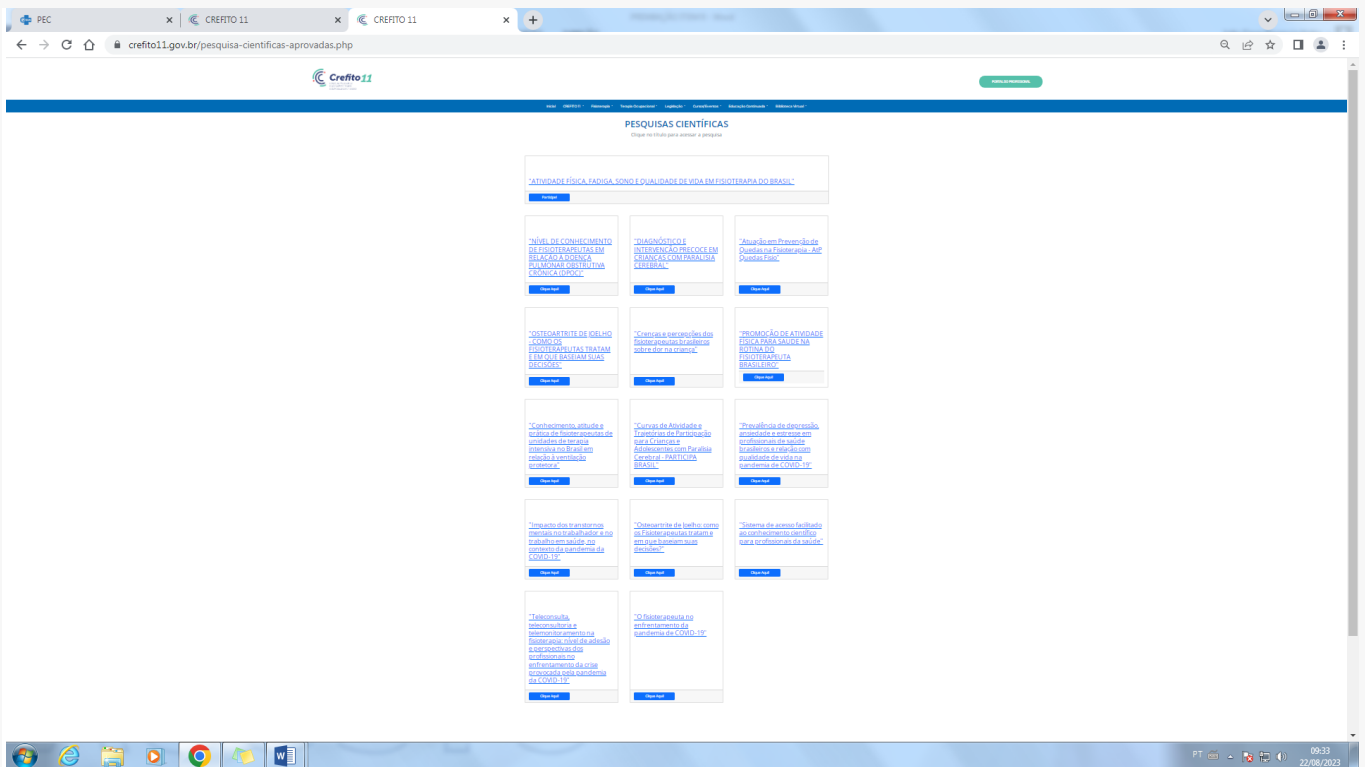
PEC
CREFITO 11
CREFITO 11
crefito11.gov.br/pesquisa-cientificas-aprovadas.php

Crefito 11

PORTAL DO PROFISSIONAL

Início | CREFITO 11 | Fisioterapia | Terapia Ocupacional | Legislação | Cursos/Eventos | Educação Continuada | Biblioteca Virtual

PESQUISAS CIENTÍFICAS
Clique no título para acessar a pesquisa

"ATIVIDADE FÍSICA, FADIGA, SONO E QUALIDADE DE VIDA EM FISIOTERAPIA DO BRASIL"
Participe!

"NÍVEL DE CONHECIMENTO DE FISIOTERAPEUTAS EM RELAÇÃO A DOENÇA PULMONAR OBSTRUTIVA CRÔNICA (DPOC)"
Clique Aqui!

"DIAGNÓSTICO E INTERVENÇÃO PRECOCE EM CRIANÇAS COM PARALISIA CEREBRAL"
Clique Aqui!

"Atuação em Prevenção de Quedas na Fisioterapia - AtP Quedas Fisio"
Clique Aqui!

"OSTEOARTRITE DE JOELHO - COMO OS FISIOTERAPEUTAS TRATAM E EM QUE BASEIAM SUAS DECISÕES"
Clique Aqui!

"Crenças e percepções dos fisioterapeutas brasileiros sobre dor na criança"
Clique Aqui!

"PROMOÇÃO DE ATIVIDADE FÍSICA PARA SAÚDE NA ROTINA DO FISIOTERAPEUTA BRASILEIRO"
Clique Aqui!

"Conhecimento, atitude e prática de fisioterapeutas de unidades de terapia intensiva no Brasil em relação à ventilação protetora"
Clique Aqui!

"Curvas de Atividade e Trajetórias de Participação para Crianças e Adolescentes com Paralisia Cerebral - PARTICIPA BRASIL"
Clique Aqui!

"Prevalência de depressão, ansiedade e estresse em profissionais de saúde brasileiros e relação com qualidade de vida na pandemia de COVID-19"
Clique Aqui!

"Impacto dos transtornos mentais no trabalhador e no trabalho em saúde, no contexto da pandemia da COVID-19"
Clique Aqui!

"Osteoartrite de Joelho: como os Fisioterapeutas tratam e em que baseiam suas decisões?"
Clique Aqui!

"Sistema de acesso facilitado ao conhecimento científico para profissionais da saúde"
Clique Aqui!

"Teleconsulta, teleconsultoria e telemonitoramento na fisioterapia: nível de adesão e perspectivas dos profissionais no enfrentamento da crise provocada pela pandemia da COVID-19"
Clique Aqui!

"O fisioterapeuta no enfrentamento da pandemia de COVID-19"
Clique Aqui!

PT 09:33 22/08/2023